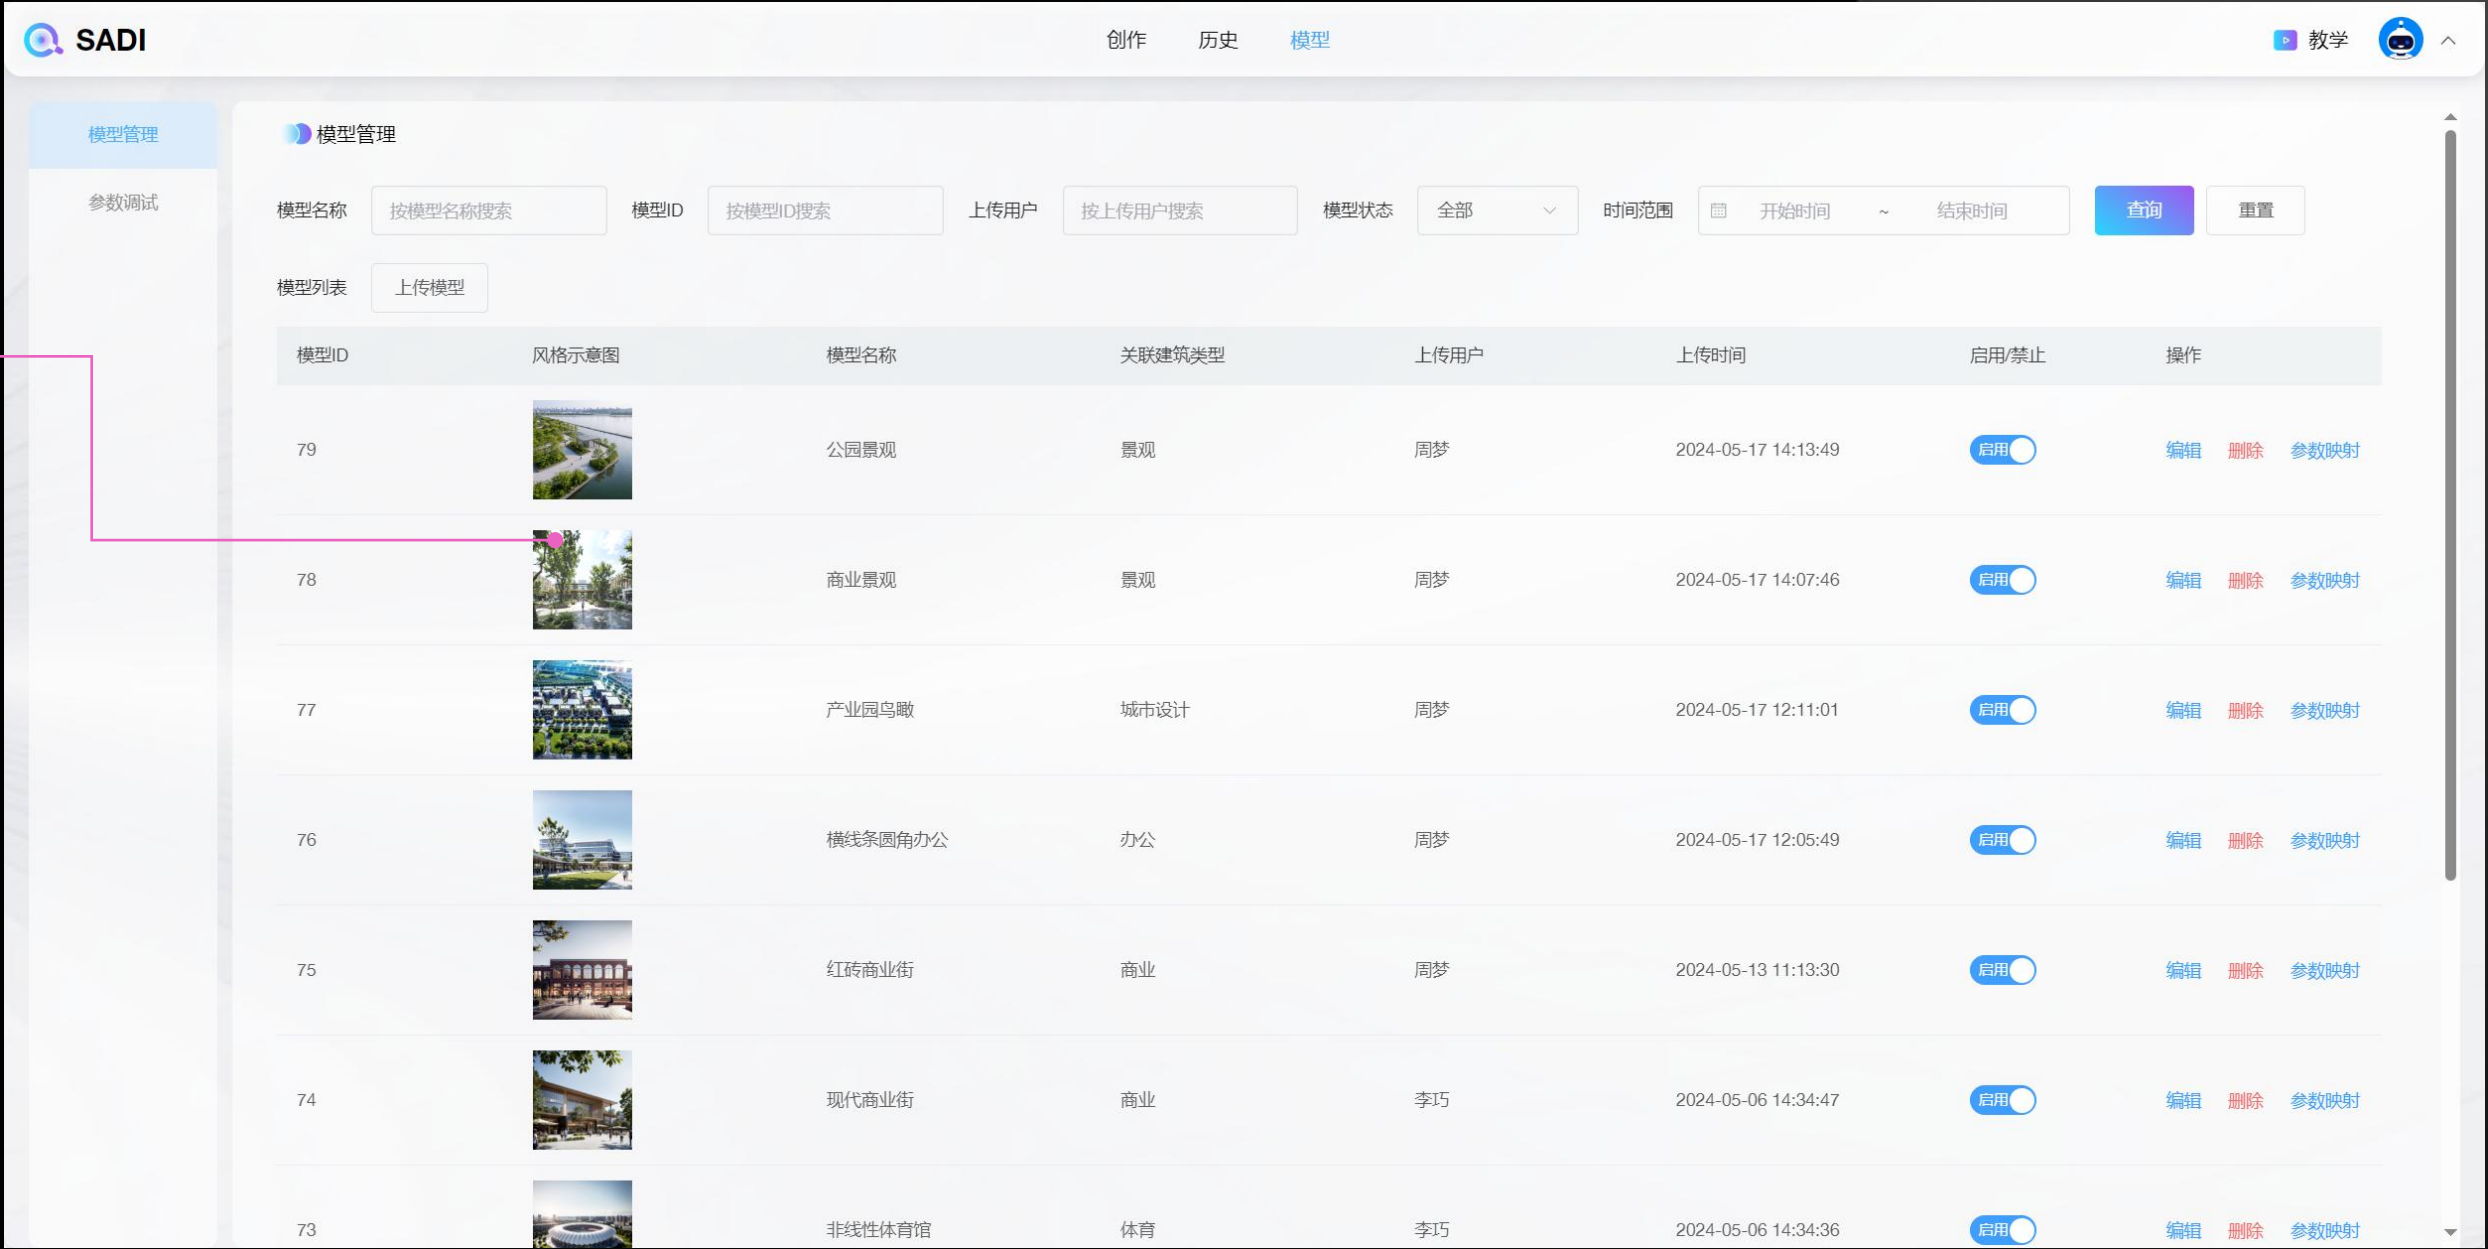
SADI

创作 历史 模型

教学

模型管理
参数调试

模型管理

模型名称 按模型名称搜索 模型ID 按模型ID搜索 上传用户 按上传用户搜索 模型状态 全部 时间范围 开始时间 ~ 结束时间 查询 重置

模型列表 上传模型

| 模型ID | 风格示意图 | 模型名称 | 关联建筑类型 | 上传用户 | 上传时间 | 启用/禁止 | 操作 |
|---|---|---|---|---|---|---|---|
| 79 | | 公园景观 | 景观 | 周梦 | 2024-05-17 14:13:49 | 启用 | 编辑 删除 参数映射 |
| 78 | | 商业景观 | 景观 | 周梦 | 2024-05-17 14:07:46 | 启用 | 编辑 删除 参数映射 |
| 77 | | 产业园鸟瞰 | 城市设计 | 周梦 | 2024-05-17 12:11:01 | 启用 | 编辑 删除 参数映射 |
| 76 | | 横线条圆角办公 | 办公 | 周梦 | 2024-05-17 12:05:49 | 启用 | 编辑 删除 参数映射 |
| 75 | | 红砖商业街 | 商业 | 周梦 | 2024-05-13 11:13:30 | 启用 | 编辑 删除 参数映射 |
| 74 | | 现代商业街 | 商业 | 李巧 | 2024-05-06 14:34:47 | 启用 | 编辑 删除 参数映射 |
| 73 | | 非线性体育馆 | 体育 | 李巧 | 2024-05-06 14:34:36 | 启用 | 编辑 删除 参数映射 |